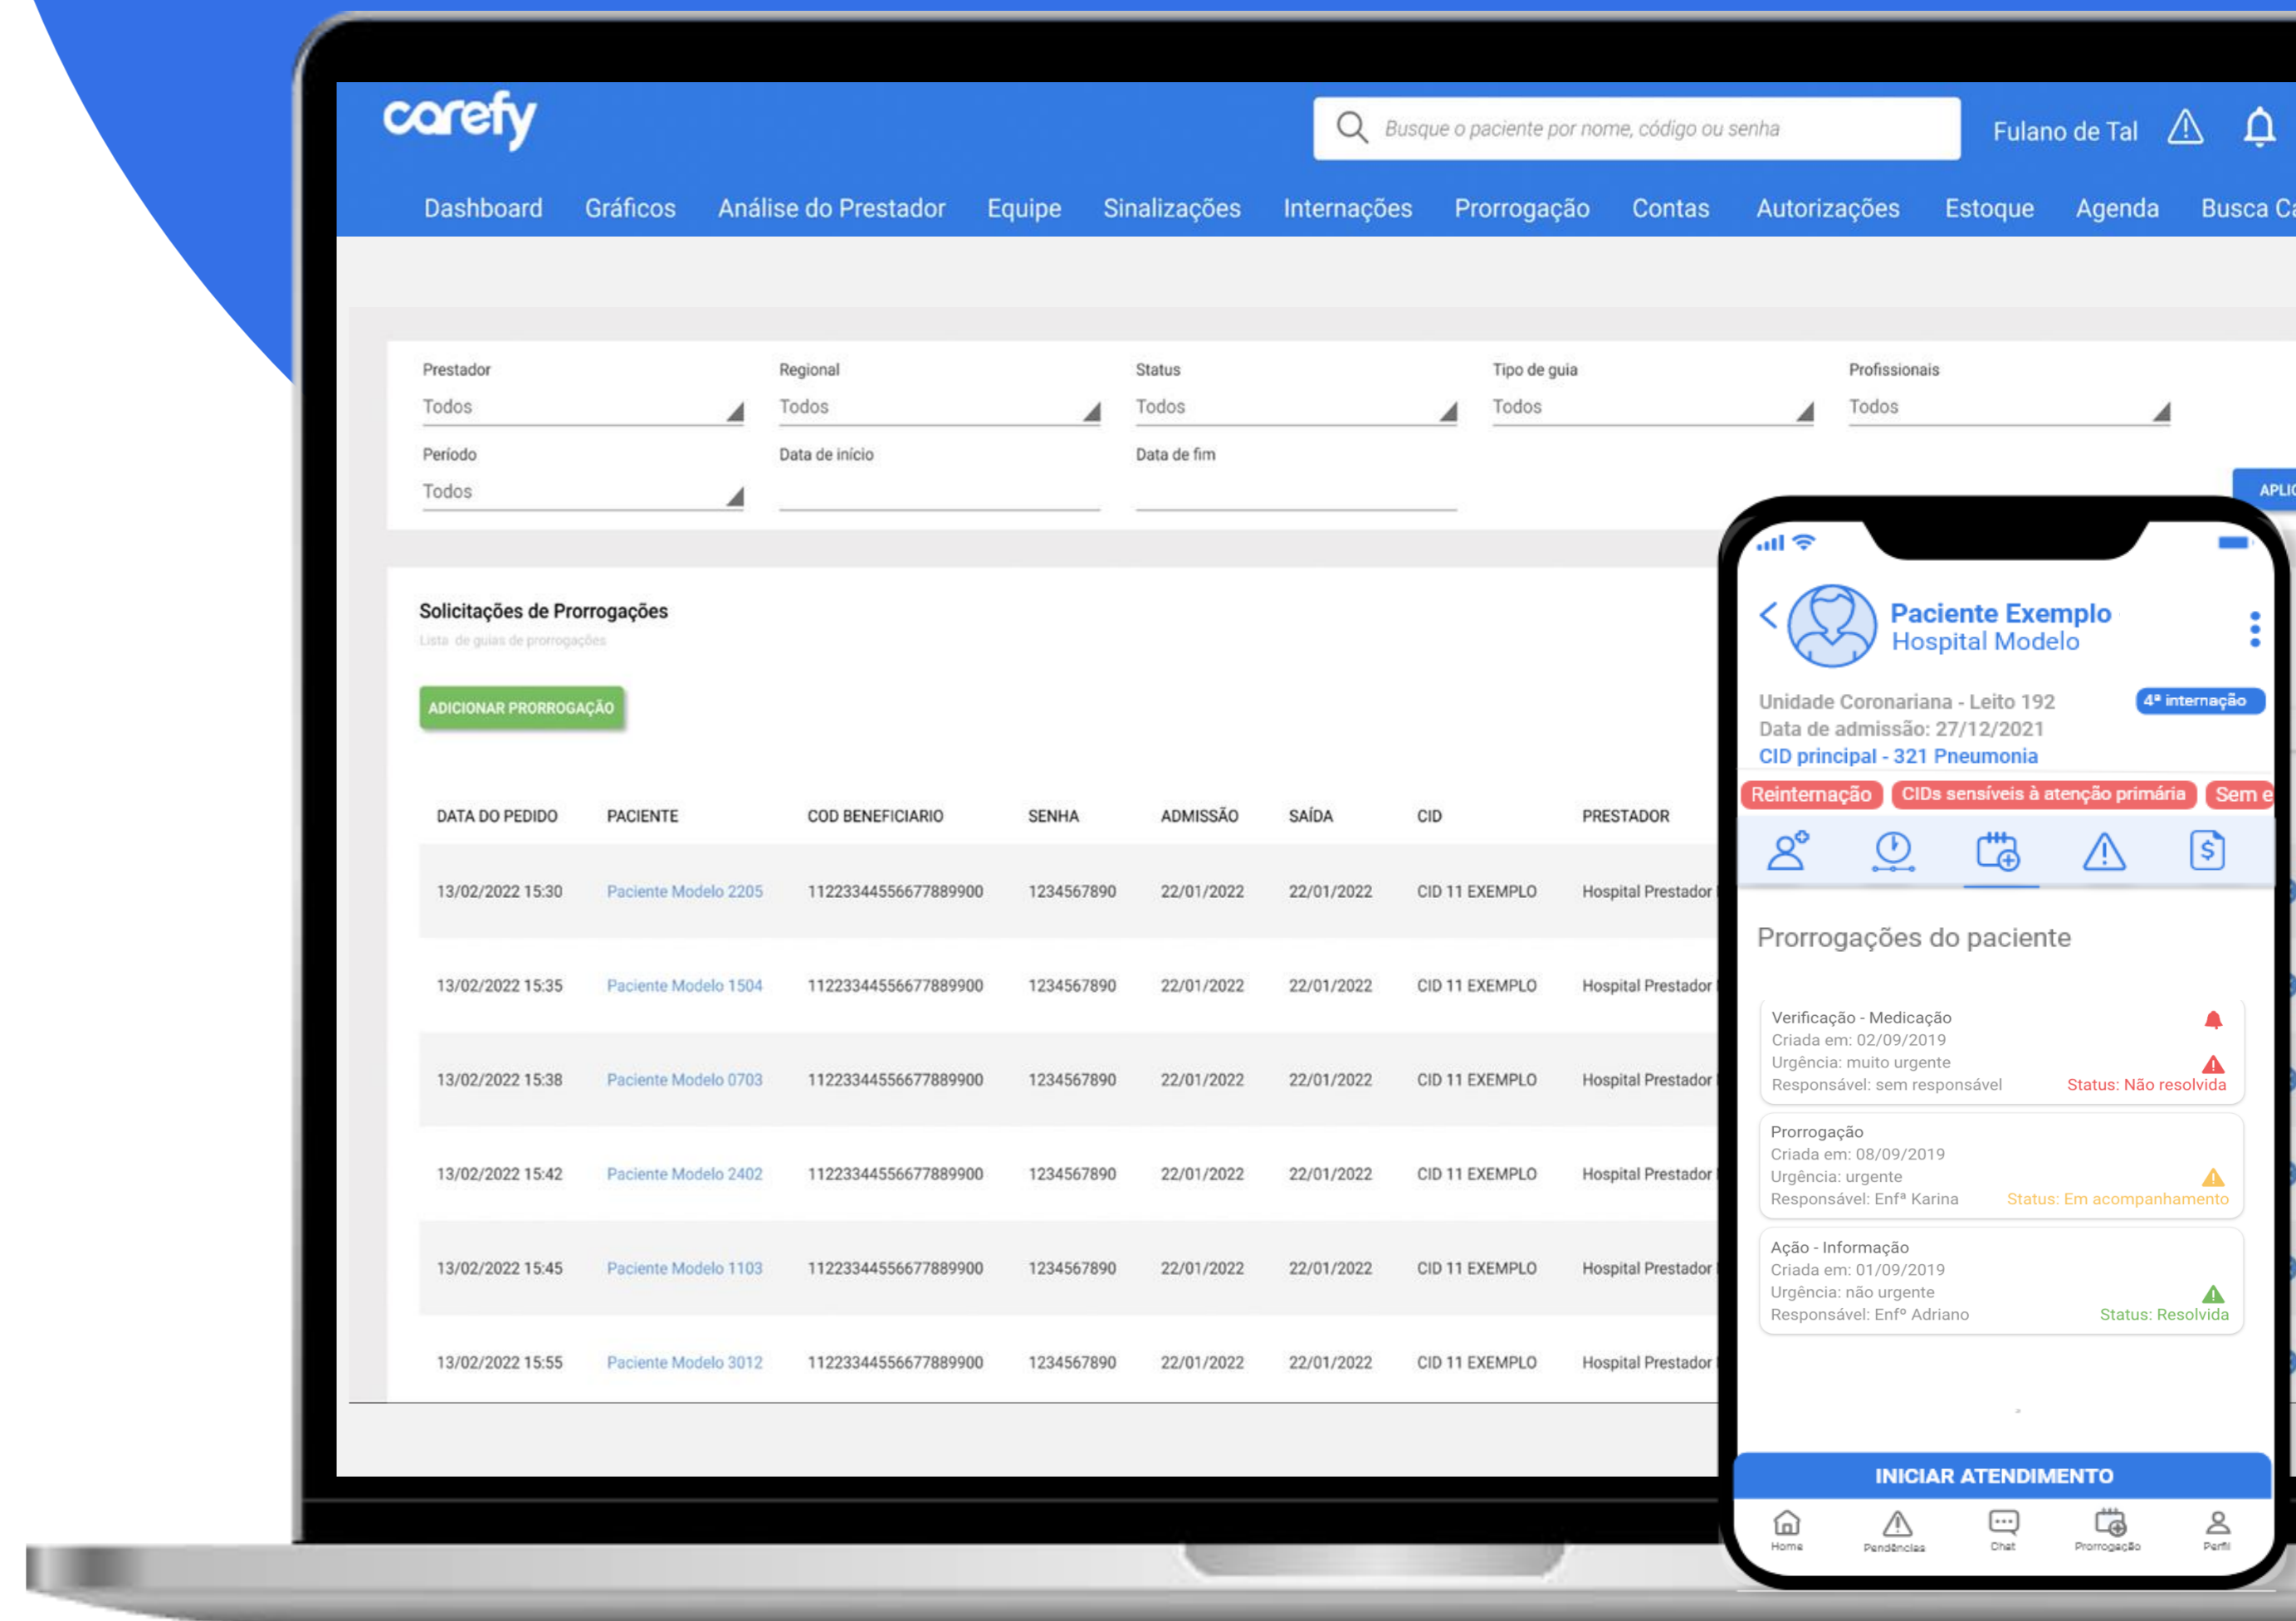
carefy

Busque o paciente por nome, código ou senha

Fulano de Tal

Dashboard Gráficos Análise do Prestador Equipe Sinalizações Internações Prorrogação Contas Autorizações Estoque Agenda Busca C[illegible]

Prestador
Todos

Regional
Todos

Status
Todos

Tipo de guia
Todos

Profissionais
Todos

Período
Todos

Data de início

Data de fim

APLI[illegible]

Solicitações de Prorrogações
Lista de guias de prorrogações

ADICIONAR PRORROGAÇÃO

| DATA DO PEDIDO | PACIENTE | COD BENEFICIARIO | SENHA | ADMISSÃO | SAÍDA | CID | PRESTADOR |
|---|---|---|---|---|---|---|---|
| 13/02/2022 15:30 | Paciente Modelo 2205 | 11223344556677889900 | 1234567890 | 22/01/2022 | 22/01/2022 | CID 11 EXEMPLO | Hospital Prestador |
| 13/02/2022 15:35 | Paciente Modelo 1504 | 11223344556677889900 | 1234567890 | 22/01/2022 | 22/01/2022 | CID 11 EXEMPLO | Hospital Prestador |
| 13/02/2022 15:38 | Paciente Modelo 0703 | 11223344556677889900 | 1234567890 | 22/01/2022 | 22/01/2022 | CID 11 EXEMPLO | Hospital Prestador |
| 13/02/2022 15:42 | Paciente Modelo 2402 | 11223344556677889900 | 1234567890 | 22/01/2022 | 22/01/2022 | CID 11 EXEMPLO | Hospital Prestador |
| 13/02/2022 15:45 | Paciente Modelo 1103 | 11223344556677889900 | 1234567890 | 22/01/2022 | 22/01/2022 | CID 11 EXEMPLO | Hospital Prestador |
| 13/02/2022 15:55 | Paciente Modelo 3012 | 11223344556677889900 | 1234567890 | 22/01/2022 | 22/01/2022 | CID 11 EXEMPLO | Hospital Prestador |

Paciente Exemplo
Hospital Modelo

Unidade Coronariana - Leito 192
4ª internação
Data de admissão: 27/12/2021
CID principal - 321 Pneumonia

Reinternação CIDs sensíveis à atenção primária Sem e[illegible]

Prorrogações do paciente

Verificação - Medicação
Criada em: 02/09/2019
Urgência: muito urgente
Responsável: sem responsável
Status: Não resolvida

Prorrogação
Criada em: 08/09/2019
Urgência: urgente
Responsável: Enfª Karina
Status: Em acompanhamento

Ação - Informação
Criada em: 01/09/2019
Urgência: não urgente
Responsável: Enfº Adriano
Status: Resolvida

INICIAR ATENDIMENTO

Home Pendências Chat Prorrogação Perfil